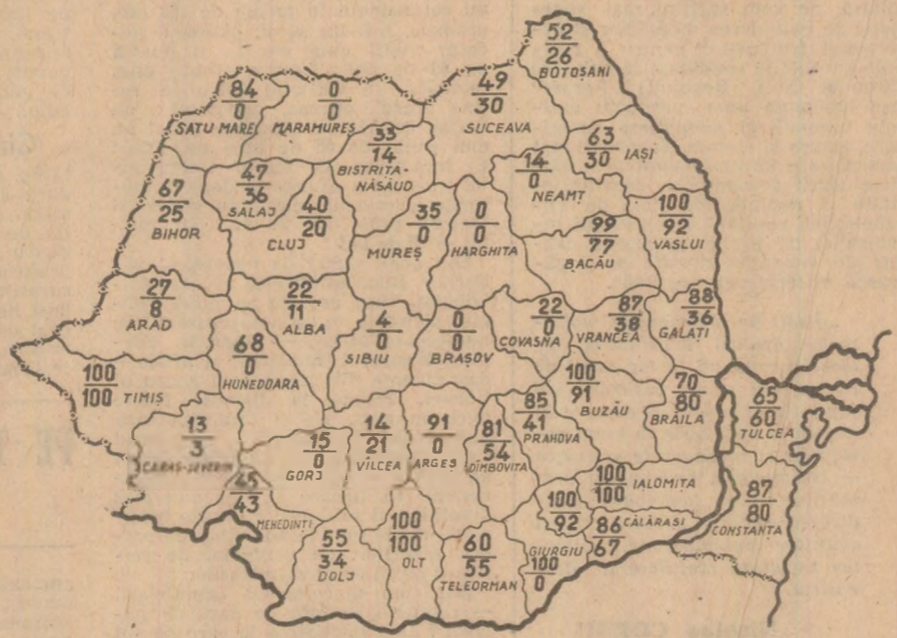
$\frac{52}{26}$ BOTOȘANI

$\frac{84}{0}$ SATU MARE

$\frac{0}{0}$ MARAMUREȘ

$\frac{49}{30}$ SUCEAVA

$\frac{33}{14}$ BISTRIȚA-NĂSĂUD

$\frac{63}{30}$ IAȘI

$\frac{14}{0}$ NEAMȚ

$\frac{67}{25}$ BIHOR

$\frac{47}{36}$ SĂLAJ

$\frac{40}{20}$ CLUJ

$\frac{35}{0}$ MUREȘ

$\frac{0}{0}$ HARGHITA

$\frac{99}{77}$ BACĂU

$\frac{100}{92}$ VASLUI

$\frac{27}{8}$ ARAD

$\frac{22}{11}$ ALBA

$\frac{4}{0}$ SIBIU

$\frac{0}{0}$ BRAȘOV

$\frac{22}{0}$ COVASNA

$\frac{87}{38}$ VRANCEA

$\frac{88}{36}$ GALAȚI

$\frac{68}{0}$ HUNEDOARA

$\frac{100}{100}$ TIMIȘ

$\frac{100}{91}$ BUZĂU

$\frac{70}{80}$ BRĂILA

$\frac{65}{60}$ TULCEA

$\frac{13}{3}$ CARAȘ-SEVERIN

$\frac{15}{0}$ GORJ

$\frac{14}{21}$ VÎLCEA

$\frac{91}{0}$ ARGEȘ

$\frac{81}{54}$ DÎMBOVIȚA

$\frac{85}{41}$ PRAHOVA

$\frac{45}{43}$ MEHEDINȚI

$\frac{100}{100}$ IALOMIȚA

$\frac{87}{80}$ CONSTANȚA

$\frac{100}{92}$

$\frac{86}{67}$ CĂLĂRAȘI

$\frac{55}{34}$ DOLJ

$\frac{100}{100}$ OLT

$\frac{60}{55}$ TELEORMAN

GIURGIU $\frac{100}{0}$